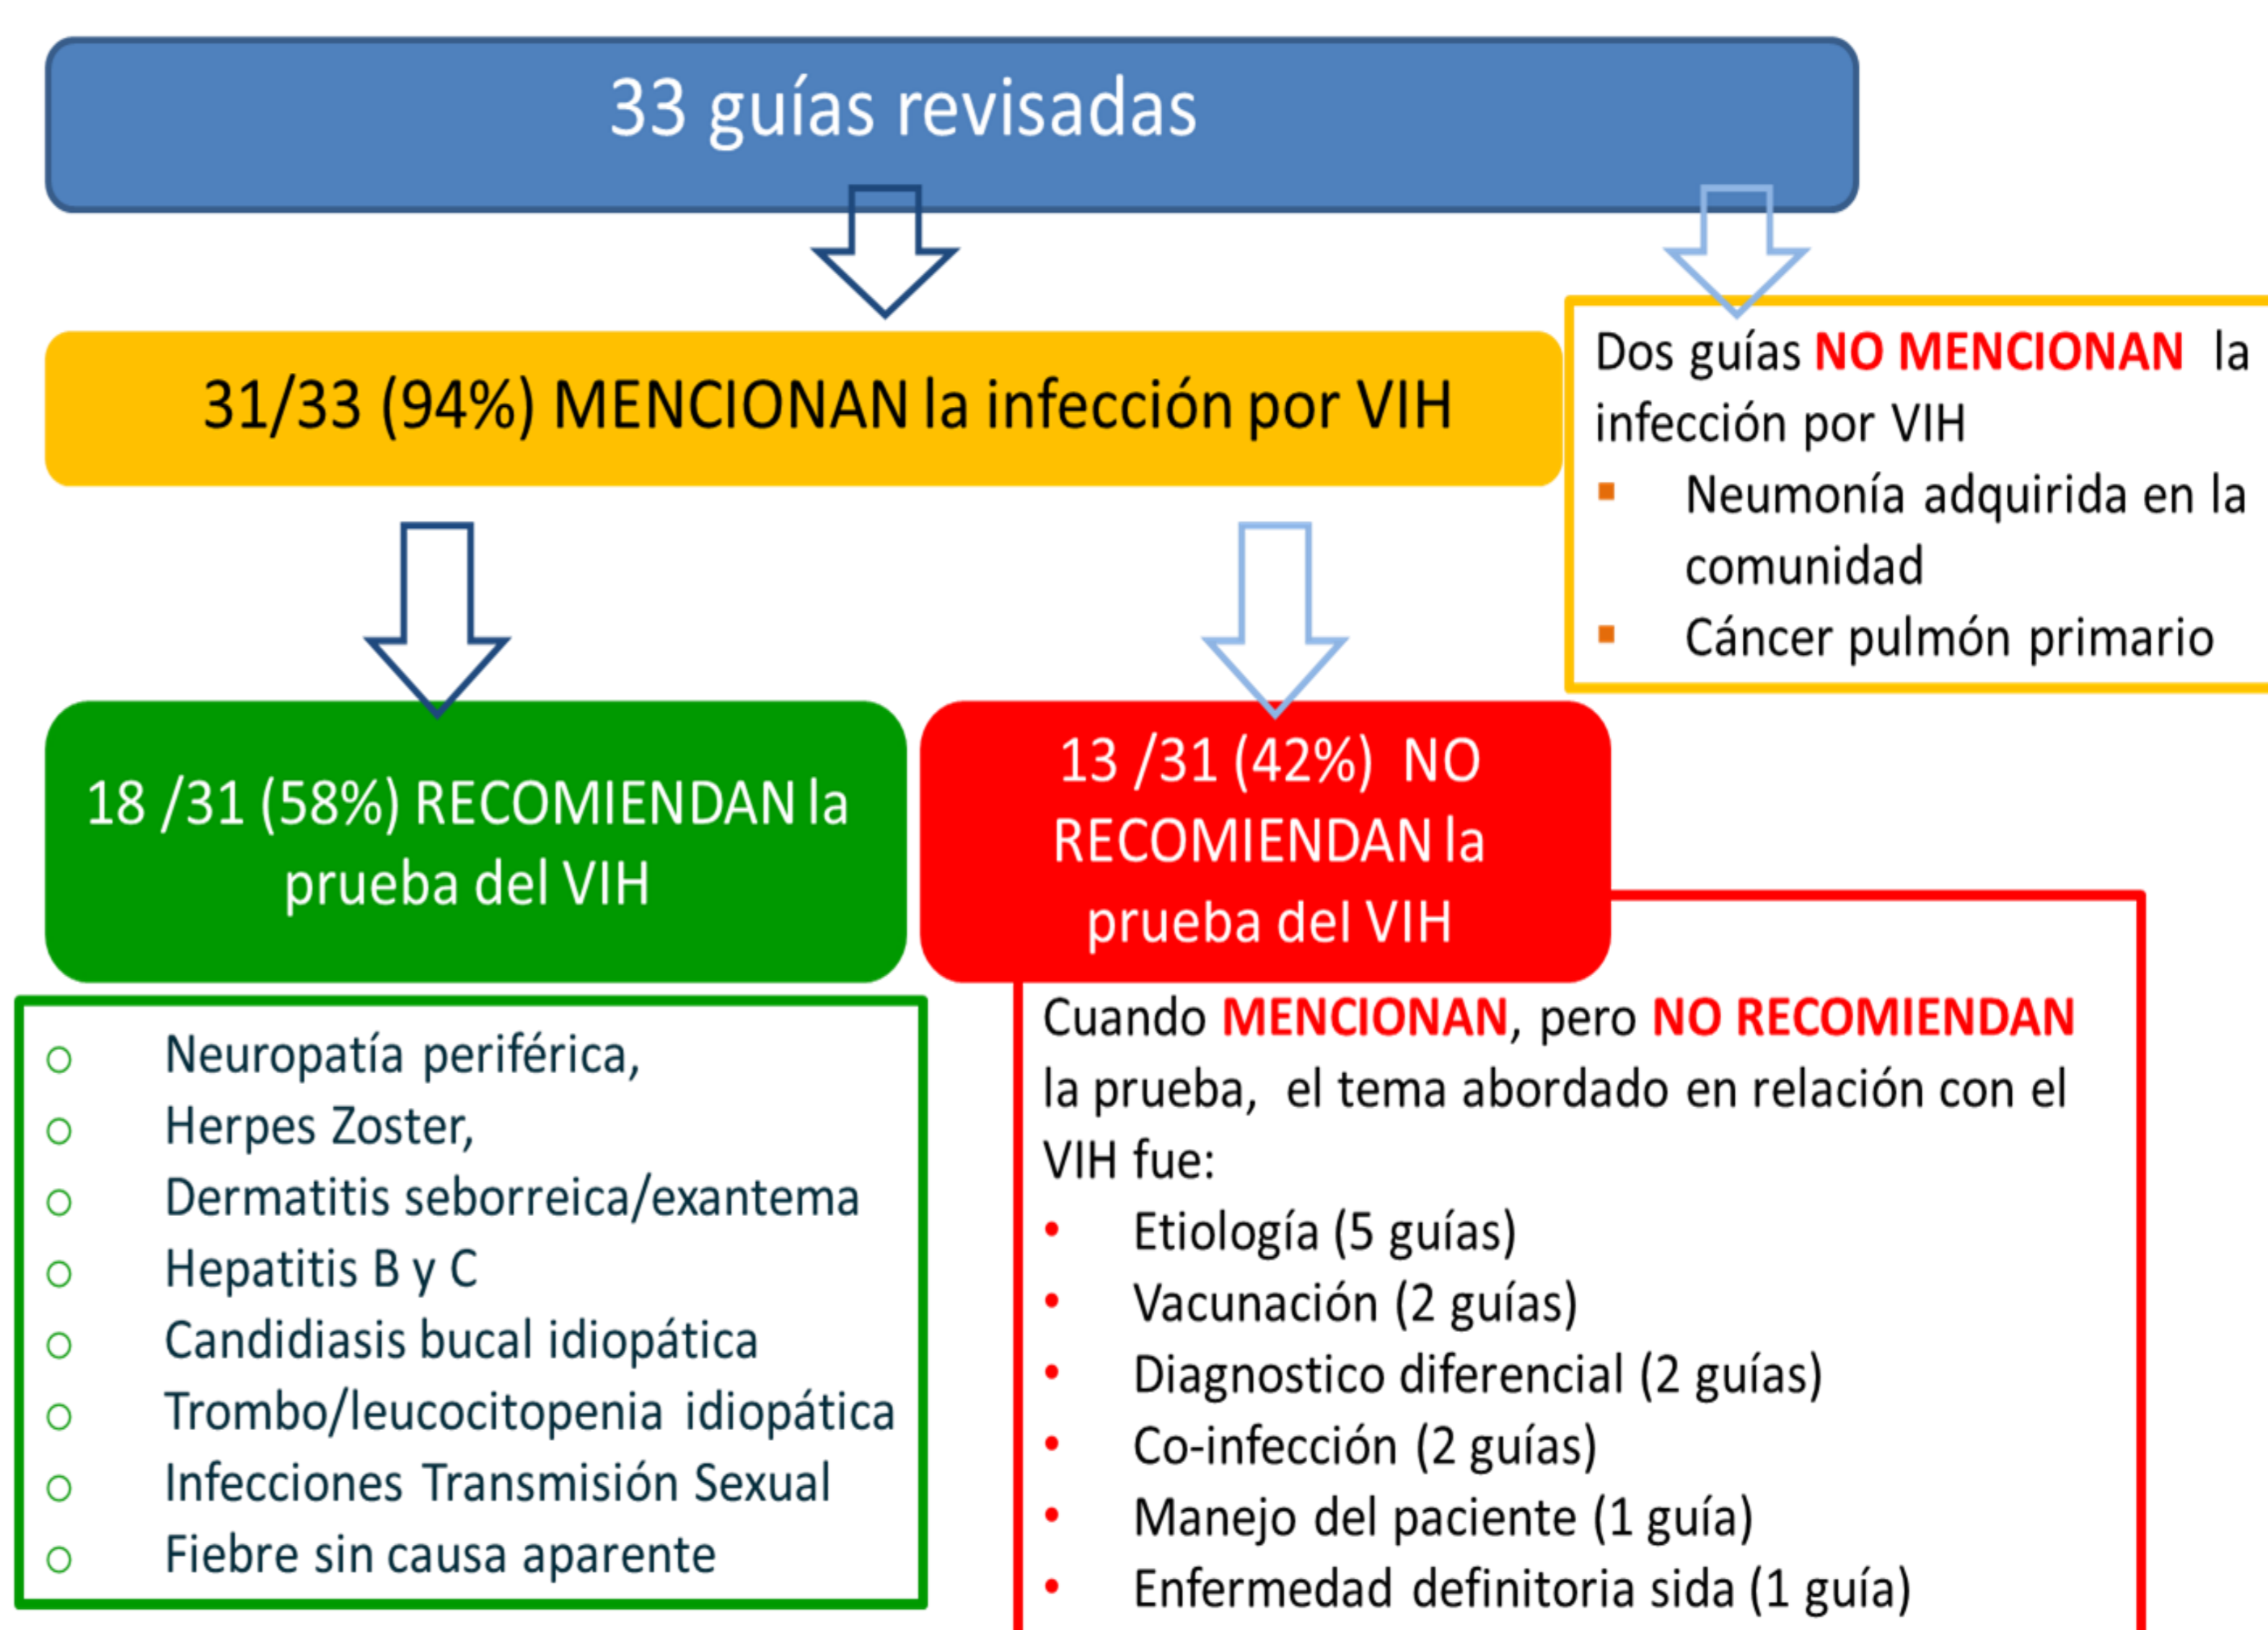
33 guías revisadas

31/33 (94%) MENCIONAN la infección por VIH

Dos guías NO MENCIONAN la infección por VIH
- Neumonía adquirida en la comunidad
- Cáncer pulmón primario

18 /31 (58%) RECOMIENDAN la prueba del VIH

- Neuropatía periférica,
- Herpes Zoster,
- Dermatitis seborreica/exantema
- Hepatitis B y C
- Candidiasis bucal idiopática
- Trombo/leucocitopenia idiopática
- Infecciones Transmisión Sexual
- Fiebre sin causa aparente

13 /31 (42%) NO RECOMIENDAN la prueba del VIH

Cuando MENCIONAN, pero NO RECOMIENDAN la prueba, el tema abordado en relación con el VIH fue:
- Etiología (5 guías)
- Vacunación (2 guías)
- Diagnostico diferencial (2 guías)
- Co-infección (2 guías)
- Manejo del paciente (1 guía)
- Enfermedad definitoria sida (1 guía)